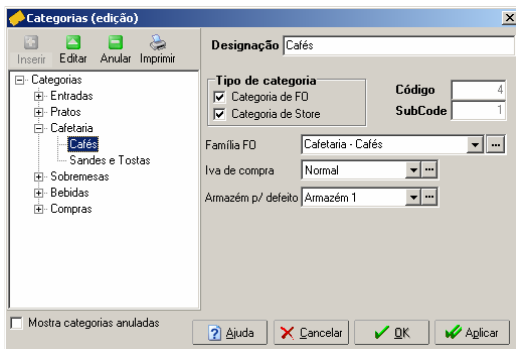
Categorias (edição)

Inserir Editar Anular Imprimir

Categorias
Entradas
Pratos
Cafetaria
Cafés
Sandes e Tostas
Sobremesas
Bebidas
Compras

Designação Cafés

Tipo de categoria
Categoria de FO
Categoria de Store

Código 4
SubCode 1

Família FO Cafetaria - Cafés
Iva de compra Normal
Armazém p/ defeito Armazém 1

Mostra categorias anuladas

Ajuda Cancelar OK Aplicar